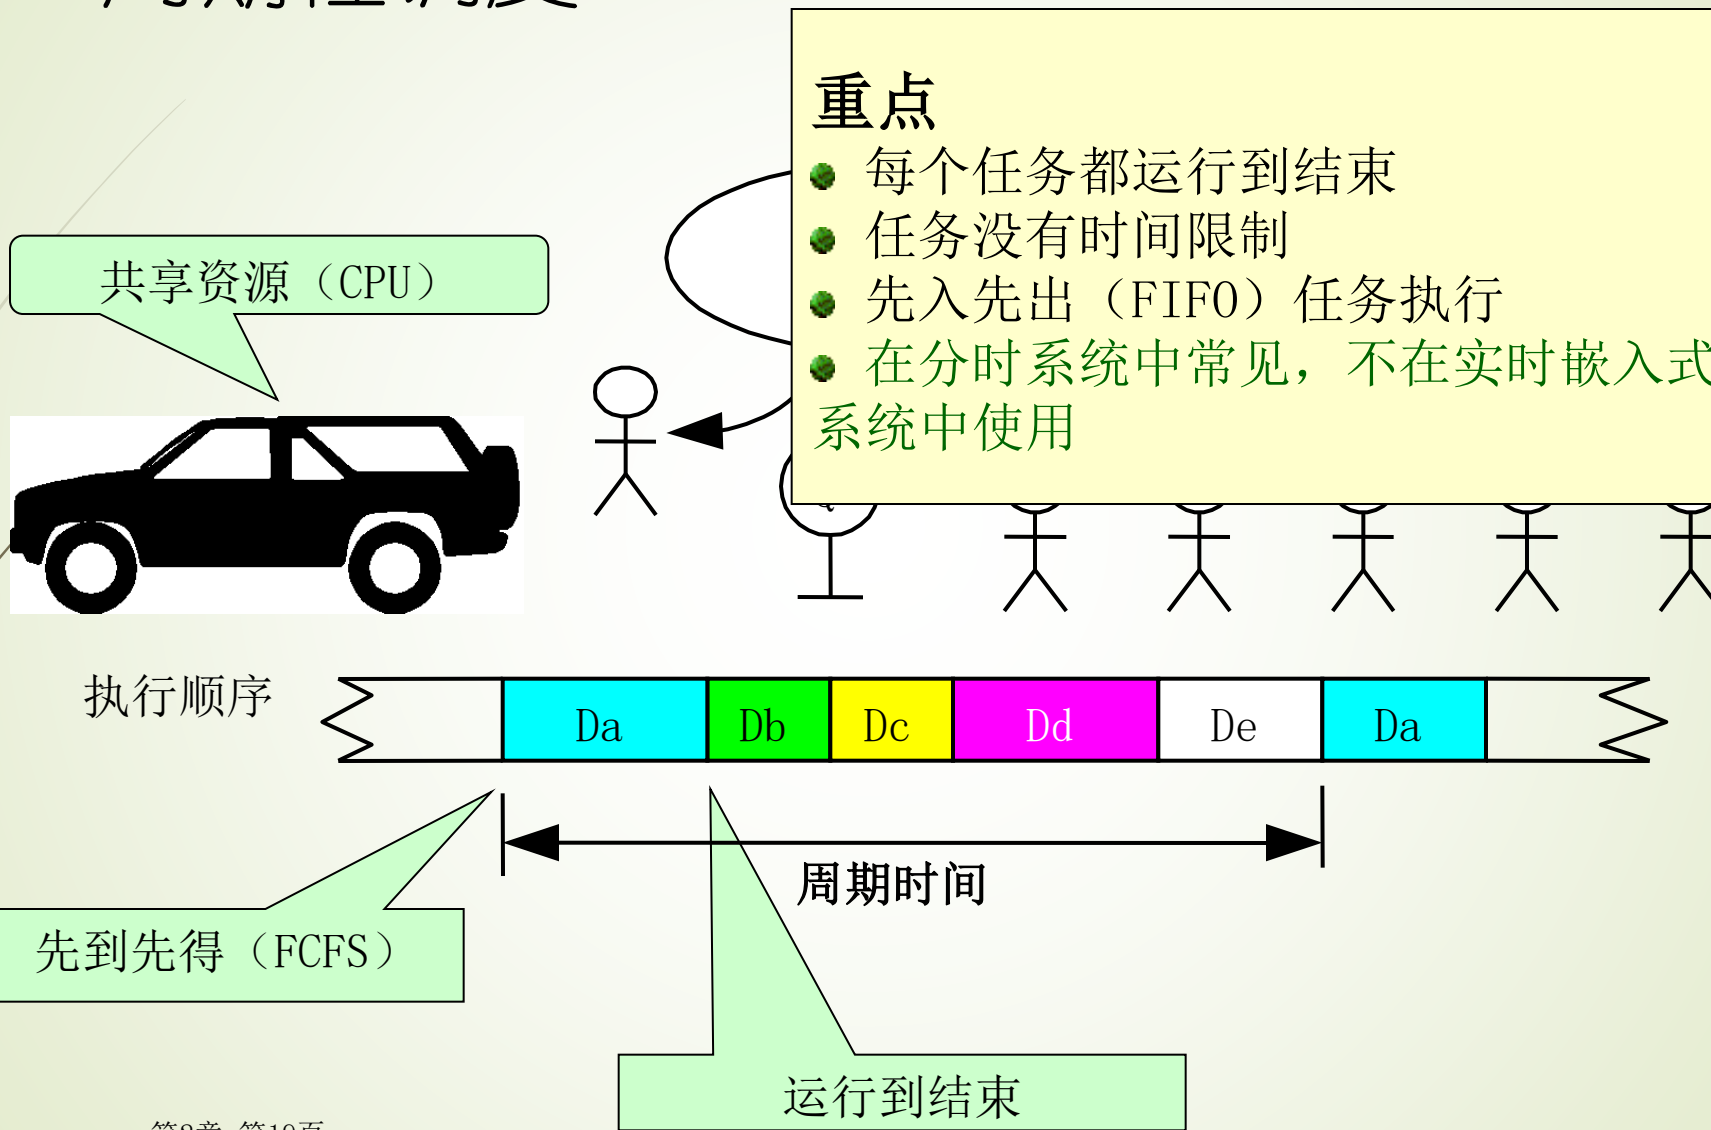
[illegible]

重点

每个任务都运行到结束

任务没有时间限制

先入先出（FIFO）任务执行

在分时系统中常见，不在实时嵌入式系统中使用

共享资源（CPU）

执行顺序

| Da | Db | Dc | Dd | De | Da |
|---|---|---|---|---|---|

周期时间

先到先得（FCFS）

运行到结束

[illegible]